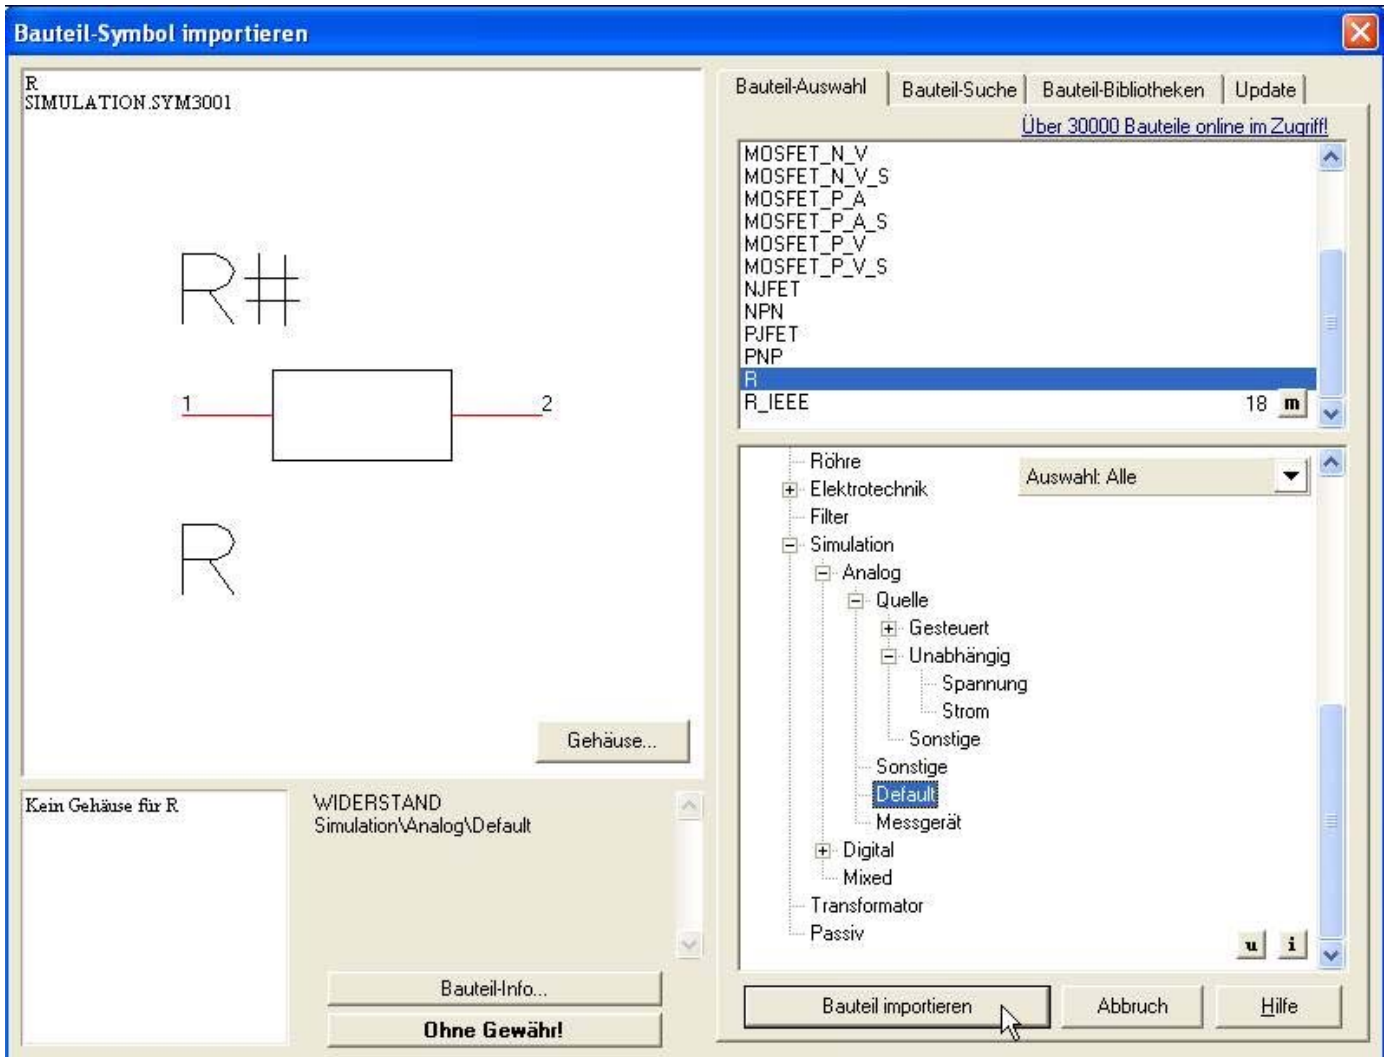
Bauteil-Symbol importieren

R
SIMULATION.SYM3001

R#

1

2

R

Gehäuse...

Kein Gehäuse für R

WIDERSTAND
Simulation\Analog\Default

Bauteil-Info...

Ohne Gewähr!

Bauteil-Auswahl | Bauteil-Suche | Bauteil-Bibliotheken | Update

Über 30000 Bauteile online im Zugriff!

MOSFET_N_V
MOSFET_N_V_S
MOSFET_P_A
MOSFET_P_A_S
MOSFET_P_V
MOSFET_P_V_S
NJFET
NPN
PJFET
PNP
R
R_IEEE

18 m

Auswahl: Alle

Röhre
Elektrotechnik
Filter
Simulation
Analog
Quelle
Gesteuert
Unabhängig
Spannung
Strom
Sonstige
Sonstige
Default
Messgerät
Digital
Mixed
Transformator
Passiv

u i

Bauteil importieren

Abbruch

Hilfe